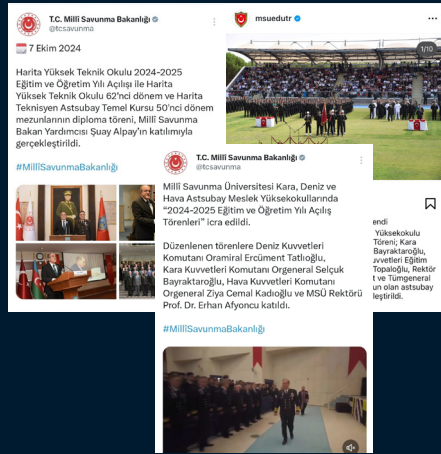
T.C. Millî Savunma Bakanlığı
@tcsavunma

7 Ekim 2024

Harita Yüksek Teknik Okulu 2024-2025 Eğitim ve Öğretim Yılı Açılışı ile Harita Yüksek Teknik Okulu 62'nci dönem ve Harita Teknisyen Astsubay Temel Kursu 50'nci dönem mezunlarının diploma töreni, Millî Savunma Bakan Yardımcısı Şuay Alpay'ın katılımıyla gerçekleştirildi.

#MillîSavunmaBakanlığı

msuedutr

1/10

endi
Yüksekokulu
Töreni; Kara
Bayraktaroğlu,
Kuvvetleri Eğitim
Topaloğlu, Rektör
t ve Tümgeneral
un olan astsubay
leştirildi.

T.C. Millî Savunma Bakanlığı
@tcsavunma

Millî Savunma Üniversitesi Kara, Deniz ve Hava Astsubay Meslek Yüksekokullarında "2024-2025 Eğitim ve Öğretim Yılı Açılış Törenleri" icra edildi.

Düzenlenen törenlere Deniz Kuvvetleri Komutanı Oramiral Ercüment Tatlıoğlu, Kara Kuvvetleri Komutanı Orgeneral Selçuk Bayraktaroğlu, Hava Kuvvetleri Komutanı Orgeneral Ziya Cemal Kadıoğlu ve MSÜ Rektörü Prof. Dr. Erhan Afyoncu katıldı.

#MillîSavunmaBakanlığı